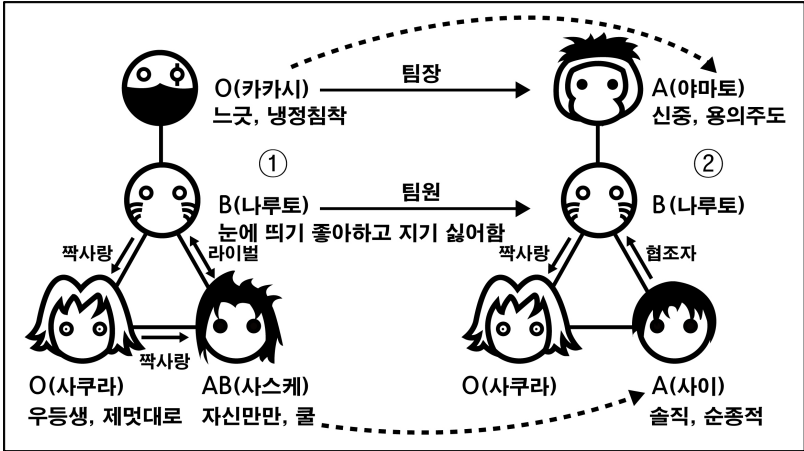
O(카카시)
느긋, 냉정침착

팀장

A(야마토)
신중, 용의주도

①

②

B(나루토)
눈에 띄기 좋아하고 지기 싫어함

팀원

B(나루토)

짝사랑

라이벌

짝사랑

협조자

짝사랑

O(사쿠라)
우등생, 제멋대로

AB(사스케)
자신만만, 쿨

O(사쿠라)

A(사이)
솔직, 순종적